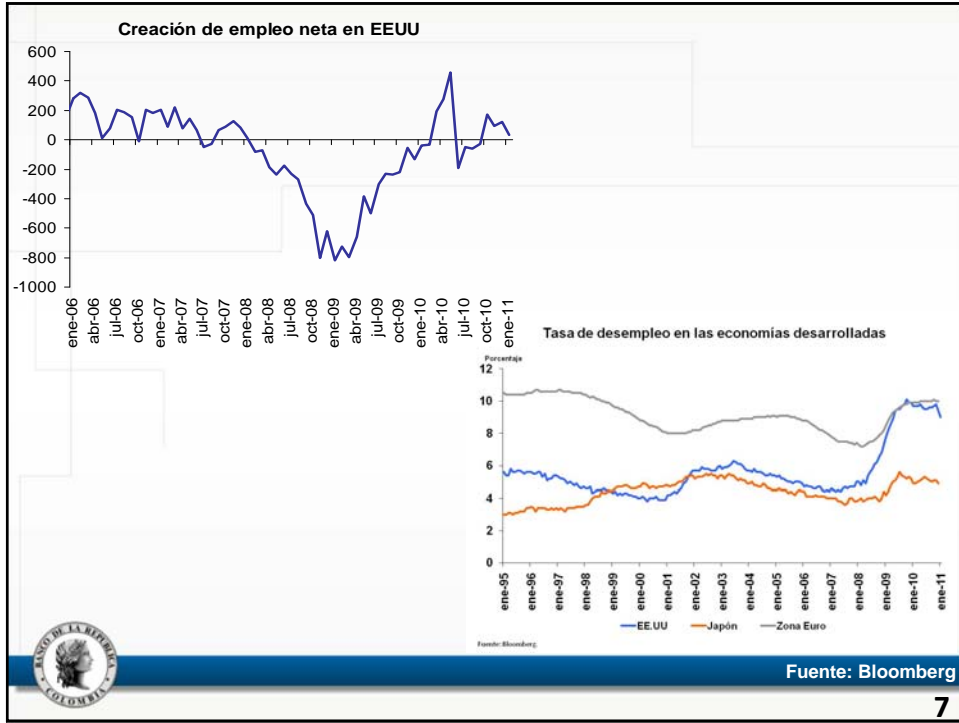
Creación de empleo neta en EEUU

600
400
200
0
-200
-400
-600
-800
-1000

ene-06
abr-06
jul-06
oct-06
ene-07
abr-07
jul-07
oct-07
ene-08
abr-08
jul-08
oct-08
ene-09
abr-09
jul-09
oct-09
ene-10
abr-10
jul-10
oct-10
ene-11

Tasa de desempleo en las economías desarrolladas

Porcentaje
12
10
8
6
4
2
0

ene-95
ene-96
ene-97
ene-98
ene-99
ene-00
ene-01
ene-02
ene-03
ene-04
ene-05
ene-06
ene-07
ene-08
ene-09
ene-10
ene-11

EE.UU
Japón
Zona Euro

Fuente: Bloomberg.

BANCO DE LA REPUBLICA COLOMBIA

Fuente: Bloomberg

7